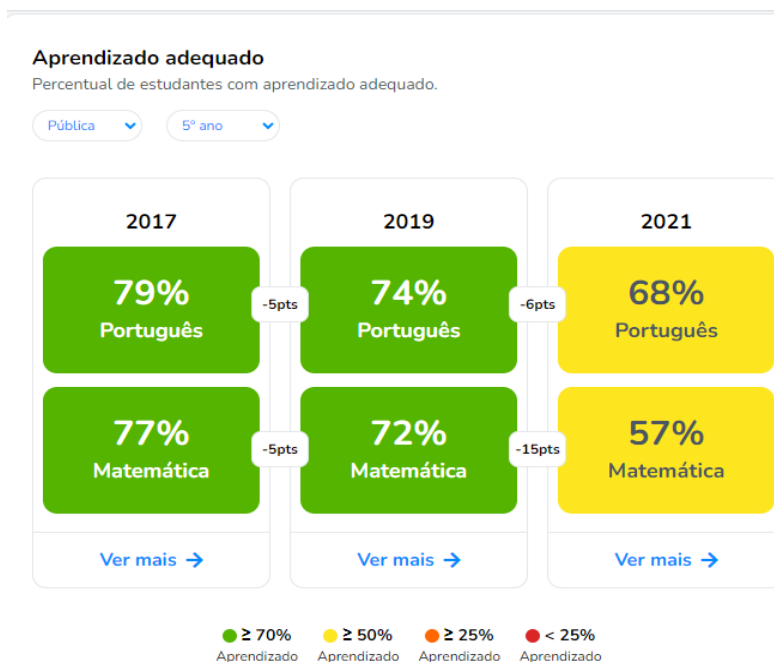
Aprendizado adequado

Percentual de estudantes com aprendizado adequado.

Pública

5º ano

2017

79%
Português

-5pts

77%
Matemática

-5pts

Ver mais →

2019

74%
Português

-6pts

72%
Matemática

-15pts

Ver mais →

2021

68%
Português

57%
Matemática

Ver mais →

≥ 70%
Aprendizado

≥ 50%
Aprendizado

≥ 25%
Aprendizado

< 25%
Aprendizado